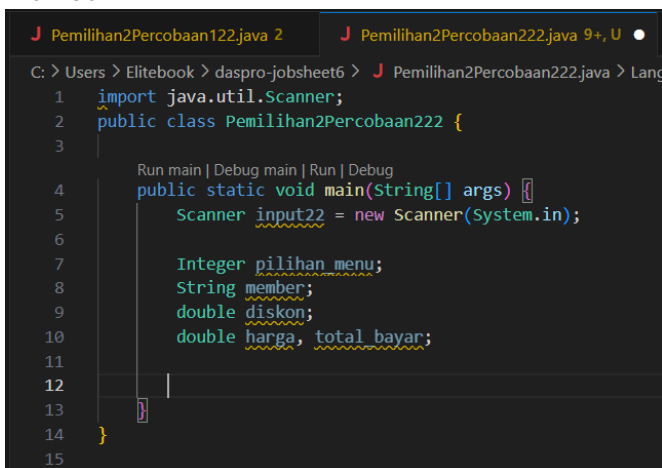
J Pemilihan2Percobaan122.java 2
J Pemilihan2Percobaan222.java 9+, U ●

C: > Users > Elitebook > daspro-jobsheet6 > J Pemilihan2Percobaan222.java > Lang

1 import java.util.Scanner;
2 public class Pemilihan2Percobaan222 {
3
Run main | Debug main | Run | Debug
4     public static void main(String[] args) {
5         Scanner input22 = new Scanner(System.in);
6
7         Integer pilihan_menu;
8         String member;
9         double diskon;
10        double harga, total_bayar;
11
12
13    }
14 }
15